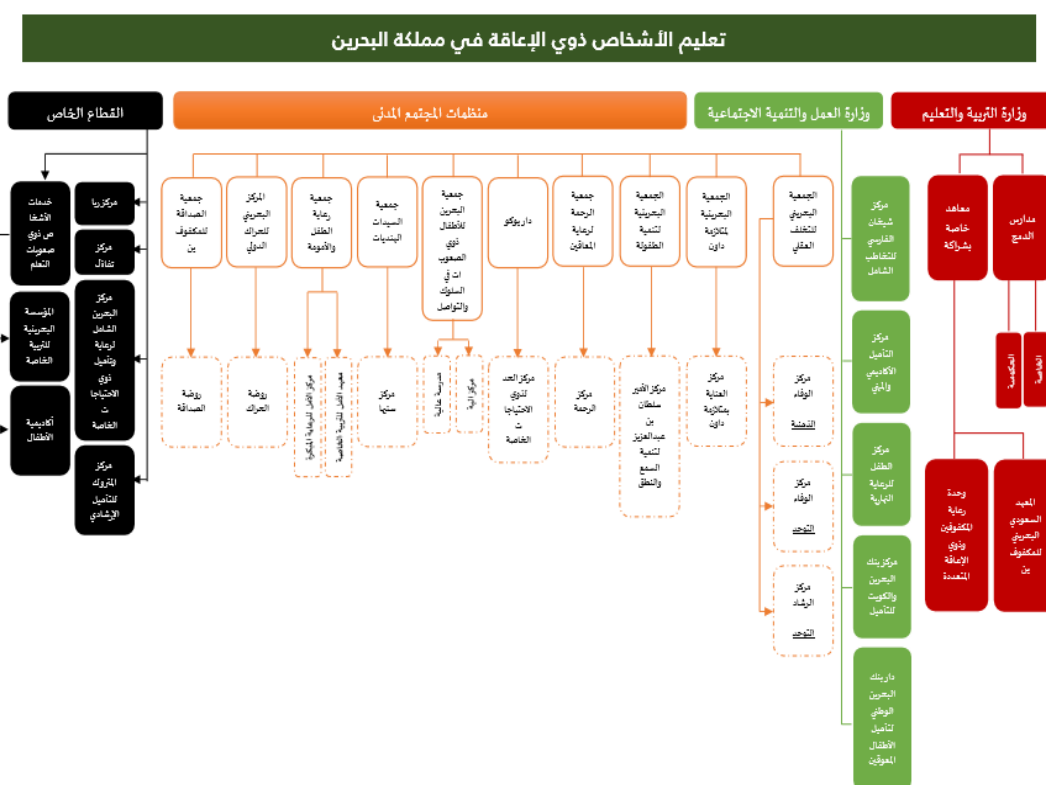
تعليم الأشخاص ذوي الإعاقة في مملكة البحرين

وزارة التربية والتعليم

مدارس الدمج

معاهد خاصة بشراكة

العامة

الحكومية

المعهد السعودي البحريني للمكفوفين

وحدة رعاية المكفوفين وذوي الإعاقة المتعددة

وزارة العمل والتنمية الاجتماعية

مركز شيخان الفارسي للتخاطب الشامل

مركز التأهيل الأكاديمي والمهني

مركز الطفل للرعاية النهارية

مركز بنك البحرين والكويت للتأهيل

دار بنك البحرين الوطني لتأهيل الأطفال المعوقين

منظمات المجتمع المدني

الجمعية البحريني للتخلف العقلي

مركز الوفاء النعيم

مركز الوفاء المحرق

مركز الرشاد المحرق

الجمعية البحرينية لمتلازمة داون

مركز العناية بمتلازمة داون

الجمعية البحرينية لتنمية الطفولة

مركز الأمير سلطان بن عبدالعزيز لتنمية السمع والنطق

جمعية الرحمة لرعاية المعاقين

مركز الرحمة

داربوكو

مركز العد لذوي الاحتياجات الخاصة

جمعية البحرين للأطفال ذوي الصعوبات في السلوك والتواصل

مدرسة عالية

مركز الية

جمعية السيدات البنديات

مركز سنبها

جمعية رعاية الطفل والأمومة

مركز الأمل للرعاية المبكرة

معهد الأمل للتربية الخاصة

المركز البحريني للحراك الدولي

روضة الحراك

جمعية الصداقة للمكفوفين

روضة الصداقة

القطاع الخاص

خدمات الأشخاص ذوي صعوبات التعلم

المؤسسة البحرينية للتربية الخاصة

أكاديمية الأطفال

مركز ريا

مركز تفاؤل

مركز البحرين الشامل لرعاية وتأهيل ذوي الاحتياجات الخاصة

مركز المبروك للتأهيل الإرشادي